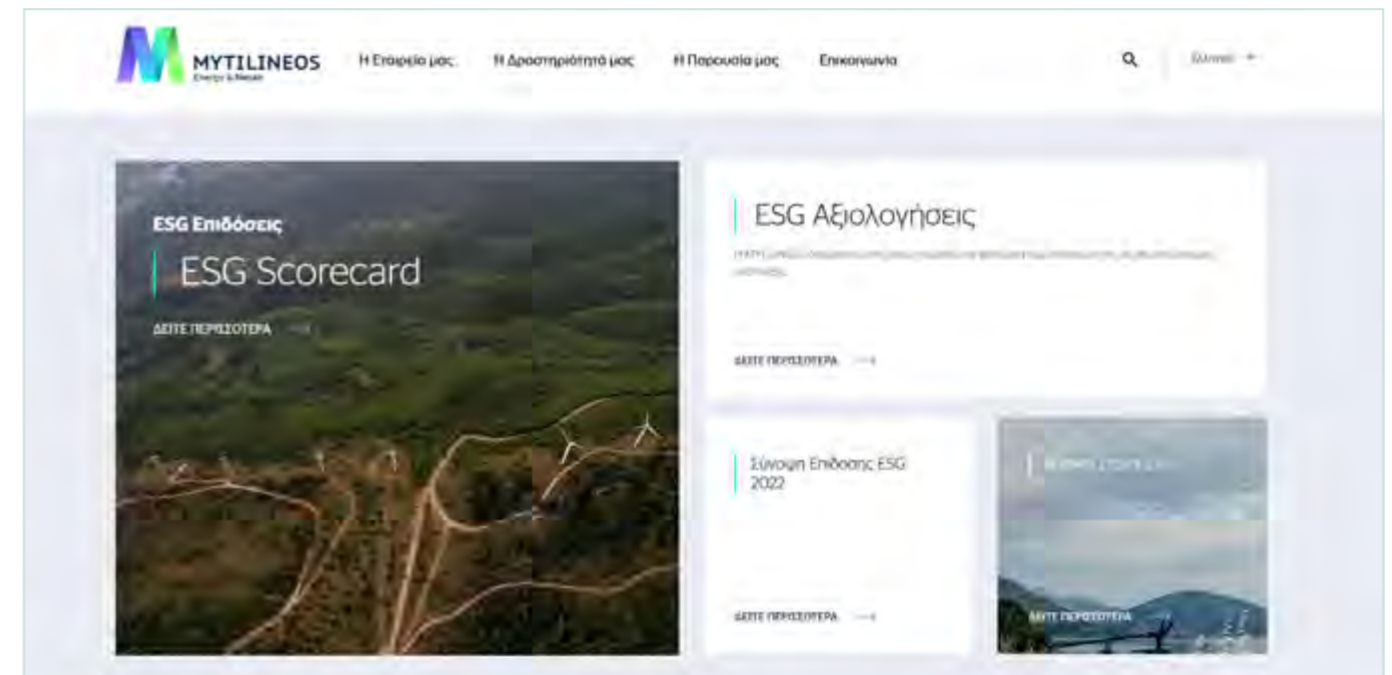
MYTILINEOS
Energy & Metals

Η Εταιρεία μας
Η Δραστηριότητά μας
Η Παρουσία μας
Επικοινωνία

Ελληνικά

ESG Επιδόσεις

ESG Scorecard

ΔΕΙΤΕ ΠΕΡΙΣΣΟΤΕΡΑ

ESG Αξιολογήσεις

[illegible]

ΔΕΙΤΕ ΠΕΡΙΣΣΟΤΕΡΑ

Σύνοψη Επίδοσης ESG 2022

ΔΕΙΤΕ ΠΕΡΙΣΣΟΤΕΡΑ

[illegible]

ΔΕΙΤΕ ΠΕΡΙΣΣΟΤΕΡΑ